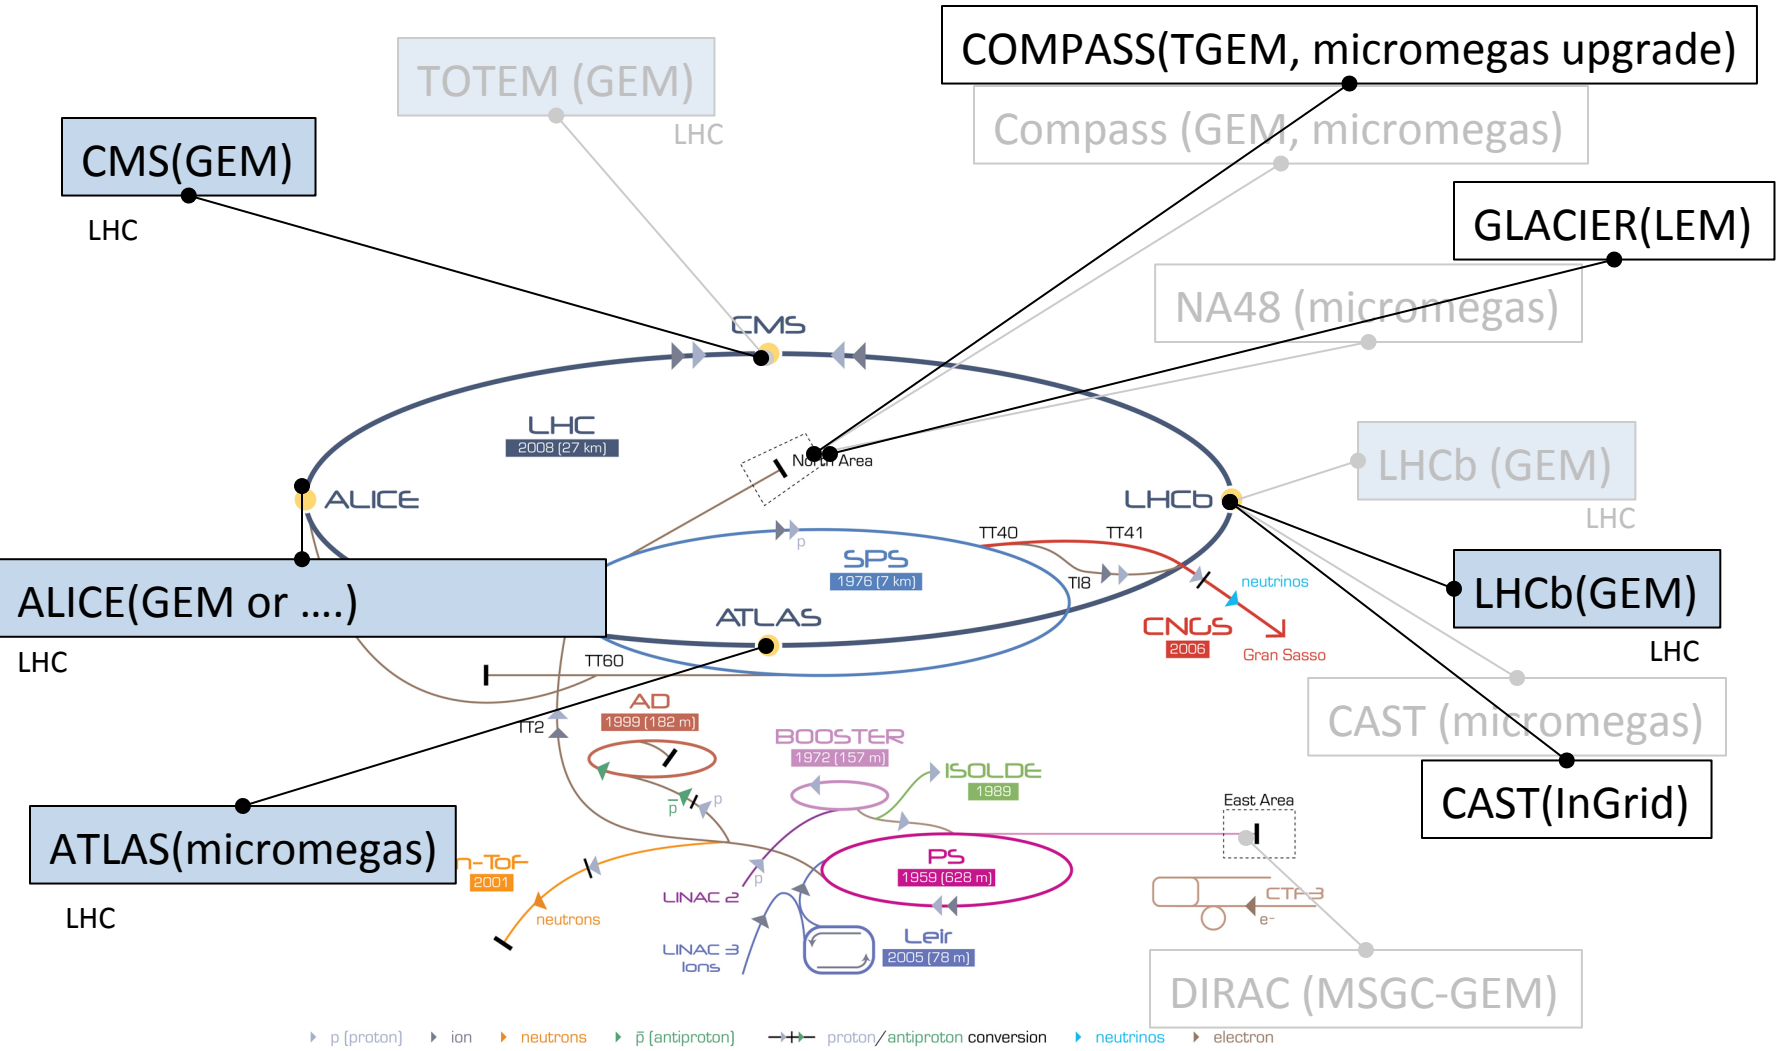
COMPASS(TGEM, micromegas upgrade)

TOTEM (GEM)

LHC

Compass (GEM, micromegas)

CMS(GEM)

LHC

GLACIER(LEM)

NA48 (micromegas)

CMS

LHC
2008 (27 km)

North Area

ALICE

LHCb

LHCb (GEM)

LHC

TT40

TT41

SPS
1976 (7 km)

p

TT10

neutrinos

LHCb(GEM)

ALICE(GEM or ....)

ATLAS

CNGS
2006

Gran Sasso

LHC

LHC

TT60

AD
1999 (182 m)

TT2

CAST (micromegas)

BOOSTER
1972 (157 m)

ISOLDE
1989

CAST(InGrid)

East Area

ATLAS(micromegas)

n-ToF
2001

p̄

p

PS
1959 (628 m)

CTF3

e-

LHC

neutrons

LINAC 2

LINAC 3
Ions

LEIR
2005 (78 m)

DIRAC (MSGC-GEM)

p (proton) ion neutrons p̄ (antiproton) proton/antiproton conversion neutrinos electron